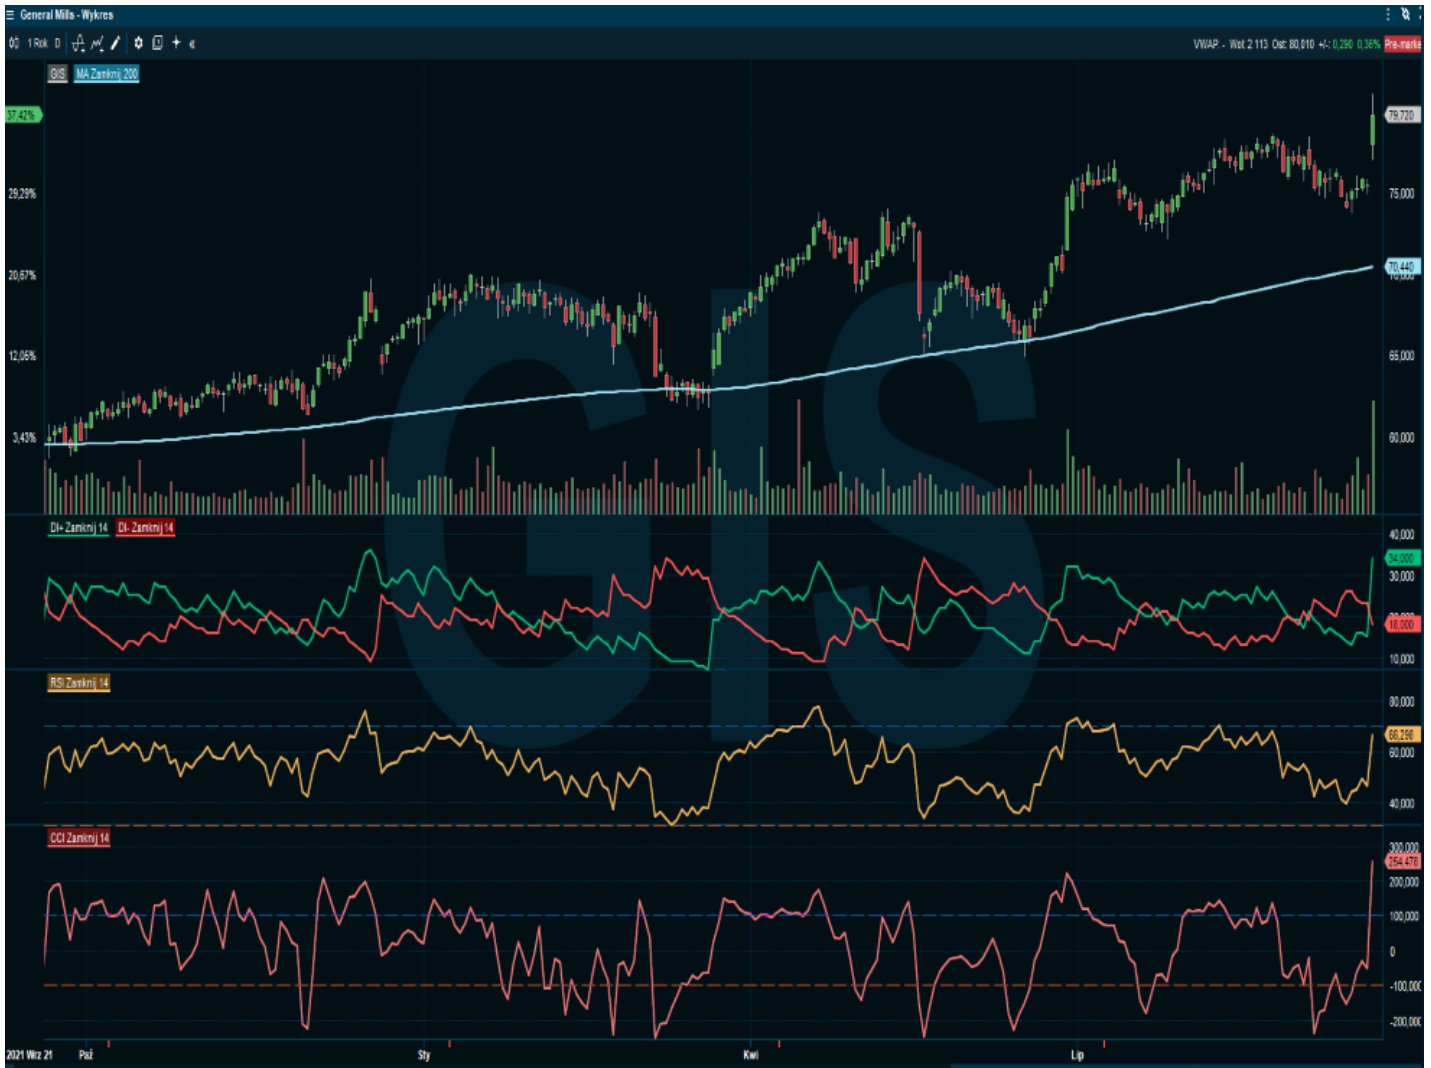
General Mills - Wykres

1 Rok D

VWAP - Wol 2 113 Ost 80,010 +/- 0,290 0,36% Pre-marke

GIS MA Zamknij 200

37,42%
29,29%
20,67%
12,06%
3,43%

79,720
75,000
70,440
65,000
60,000

DI+ Zamknij 14 DI- Zamknij 14

40,000
34,000
30,000
18,000
10,000

RSI Zamknij 14

80,000
66,298
60,000
40,000

CCI Zamknij 14

300,000
254,478
200,000
100,000
0
-100,000
-200,000

2021 Wrz 21 Paź Sty Kwi Lip

GIS